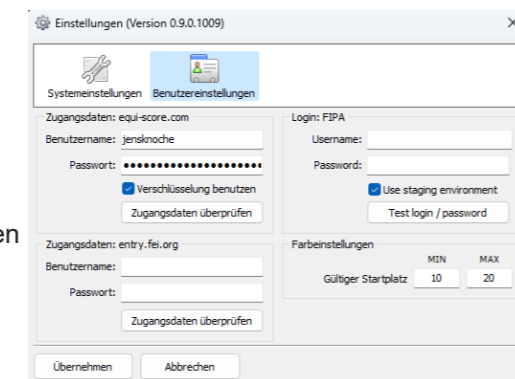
Einstellungen (Version 0.9.0.1009)

×

Systemeinstellungen Benutzereinstellungen

Zugangsdaten: equi-score.com

Benutzername: jensknoche

Passwort: ••••••••••••••••••••••

Verschlüsselung benutzen

Zugangsdaten überprüfen

Login: FIPA

Username:

Password:

Use staging environment

Test login / password

en

Zugangsdaten: entry.fei.org

Benutzername:

Passwort:

Zugangsdaten überprüfen

Farbeinstellungen

MIN MAX

Gültiger Startplatz 10 20

Übernehmen Abbrechen